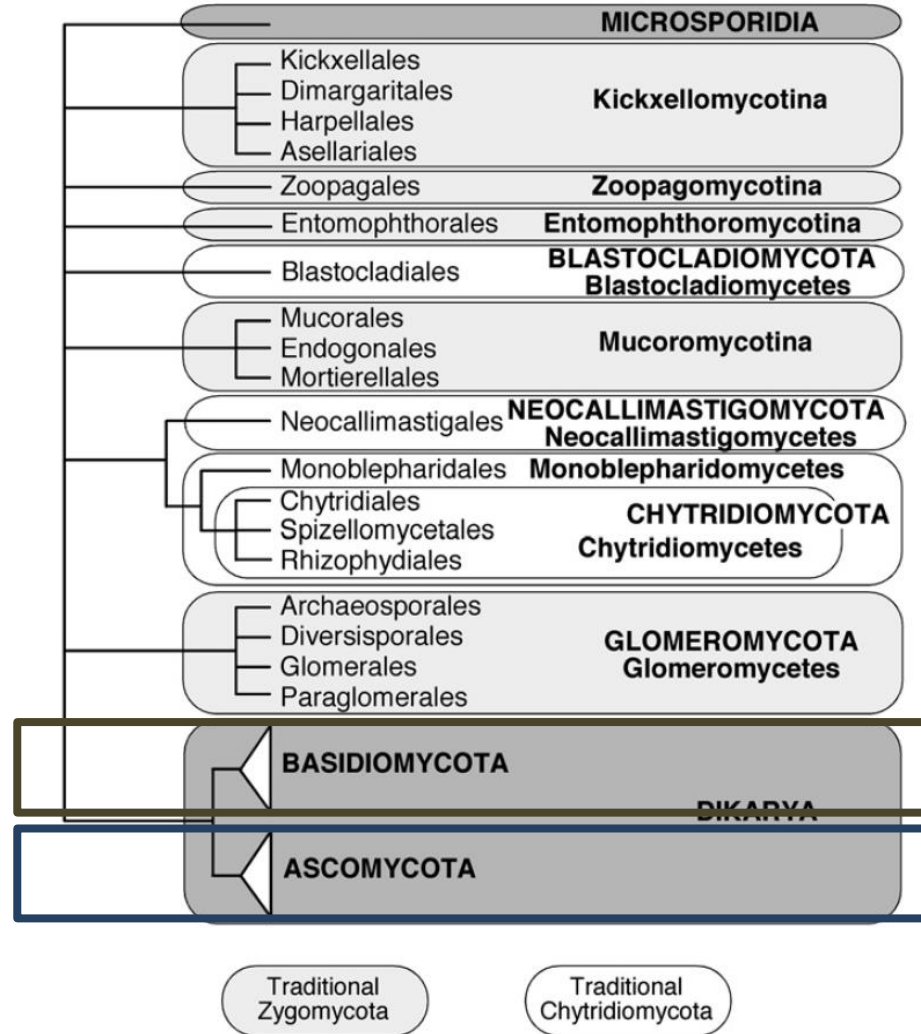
MICROSPORIDIA

Kickxellales
Dimargaritales
Harpellales
Asellariales
Kickxellomycotina

Zoopagales
Zoopagomycotina

Entomophthorales
Entomophthoromycotina

Blastocladiales
BLASTOCLADIOMYCOTA
Blastocladiomycetes

Mucorales
Endogonales
Mortierellales
Mucoromycotina

Neocallimastigales
NEOCALLIMASTIGOMYCOTA
Neocallimastigomycetes

Monoblepharidales
Monoblepharidomycetes

Chytridiales
Spizellomycetales
Rhizophydiales
CHYTRIDIOMYCOTA
Chytridiomycetes

Archaeosporales
Diversisporales
Glomerales
Paraglomerales
GLOMEROMYCOTA
Glomeromycetes

BASIDIOMYCOTA
DIKARYA
ASCOMYCOTA

Traditional Zygomycota
Traditional Chytridiomycota